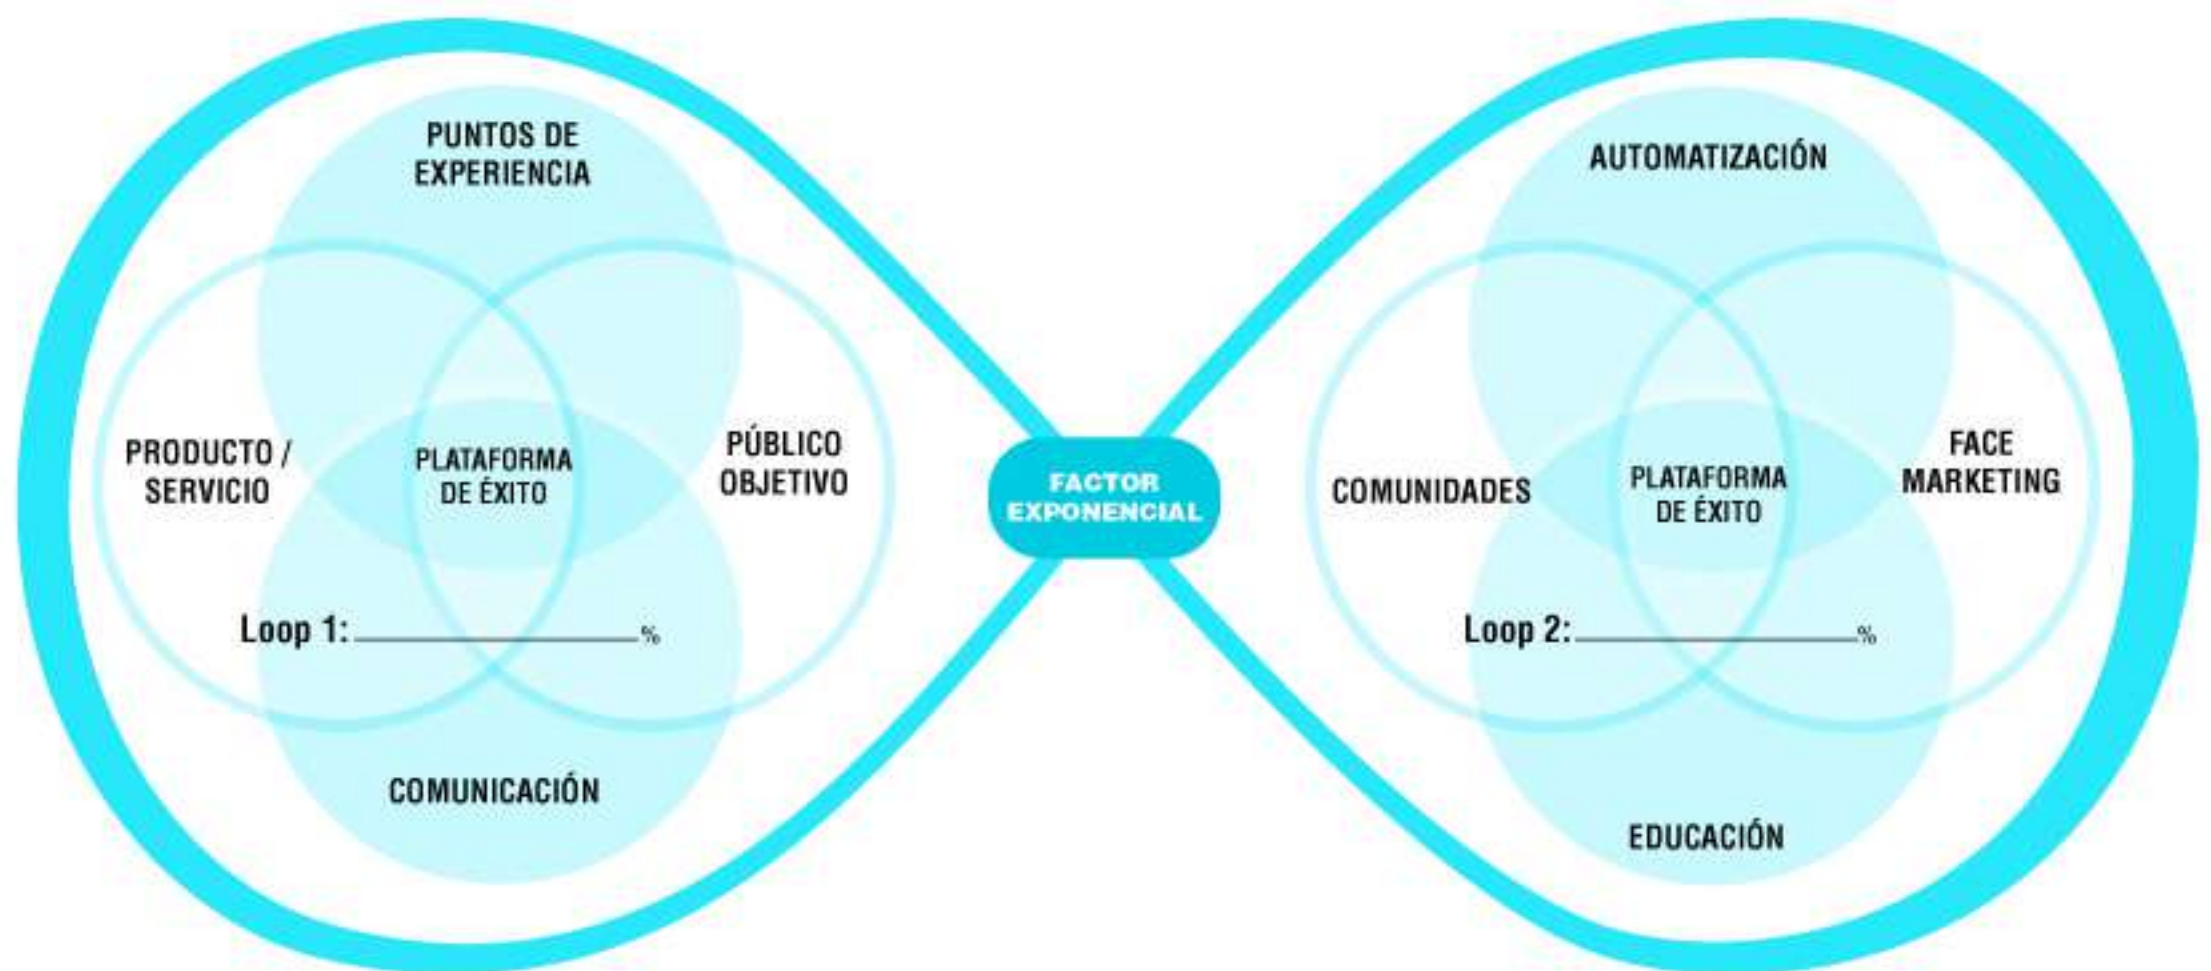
PUNTOS DE EXPERIENCIA

PRODUCTO / SERVICIO

PLATAFORMA DE ÉXITO

PÚBLICO OBJETIVO

Loop 1: ________________%

COMUNICACIÓN

FACTOR EXPONENCIAL

AUTOMATIZACIÓN

COMUNIDADES

PLATAFORMA DE ÉXITO

FACE MARKETING

Loop 2: ________________%

EDUCACIÓN